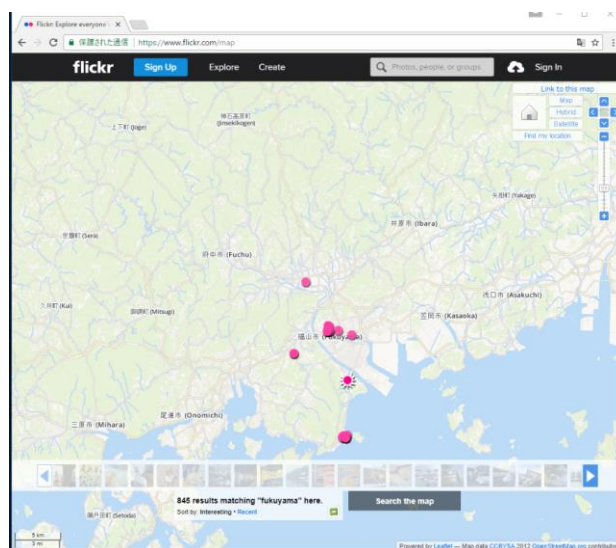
Flickr: Explore everyone

保護された通信 | https://www.flickr.com/map

flickr Sign Up Explore Create Photos, people, or groups Sign In

Link to this map
Map
Hybrid
Satellite
Find my location

上下町 (Joge)
神石高原町 (Jinsekikogen)
矢掛町 (Yakage)
世羅町 (Sera)
井原市 (Ibara)
府中市 (Fuchu)
久井町 (Kui)
御調町 (Mitsugi)
浅口市 (Asakuchi)
笠岡市 (Kasaoka)
福山市 (Fukuyama)
尾道市 (Onomichi)
三原市 (Mihara)
瀬戸田町 (Setoda)

845 results matching "fukuyama" here.
Sort by: Interesting • Recent
Search the map

5 km
3 mi

Powered by Leaflet — Map data CC-BY-SA 2012 OpenStreetMap.org contributors